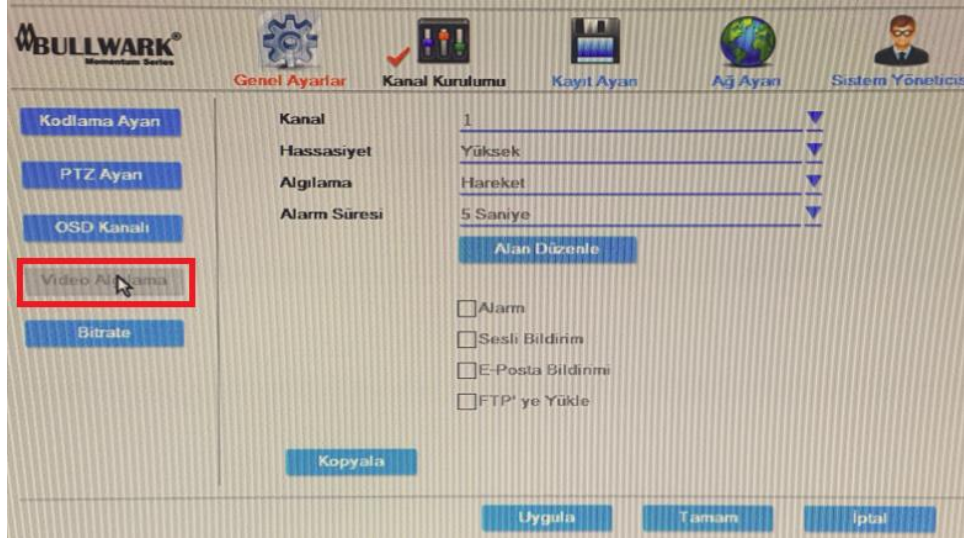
BULLWARK®
Momentum Series

Genel Ayarlar
Kanal Kurulumu
Kayıt Ayarı
Ağ Ayarı
Sistem Yöneticis

Kodlama Ayarı
PTZ Ayarı
OSD Kanalı
Video Al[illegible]lama
Bitrate

Kanal | 1
Hassasiyet | Yüksek
Algılama | Hareket
Alarm Süresi | 5 Saniye

Alan Düzenle

Alarm
Sesli Bildirim
E-Posta Bildirimi
FTP' ye Yükle

Kopyala

Uygula
Tamam
İptal